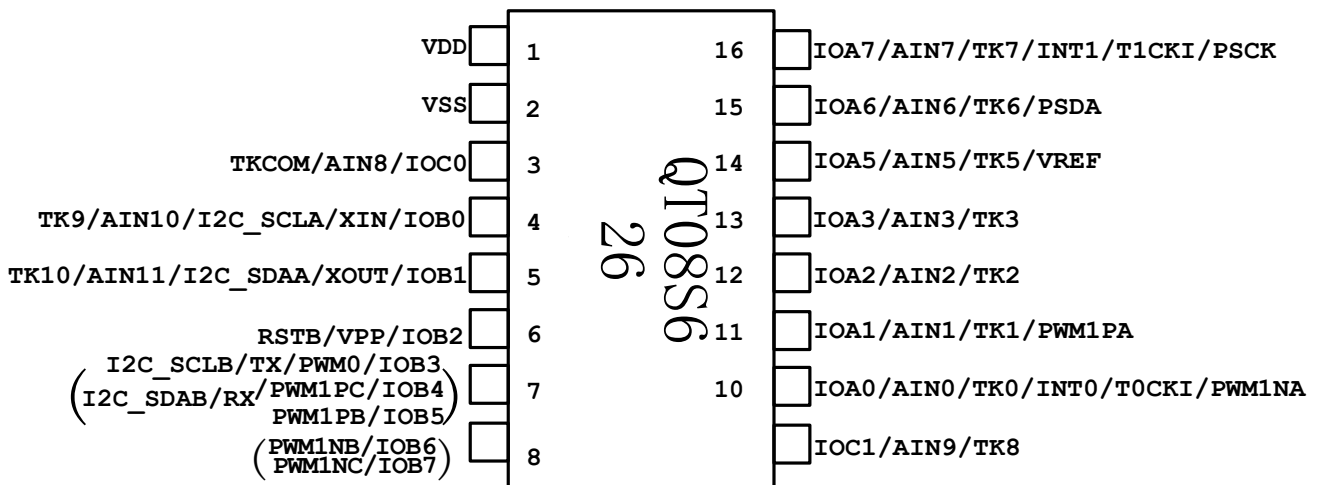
VDD 1
VSS 2
TKCOM/AIN8/IOC0 3
TK9/AIN10/I2C_SCLA/XIN/IOB0 4
TK10/AIN11/I2C_SDAA/XOUT/IOB1 5
RSTB/VPP/IOB2 6
I2C_SCLB/TX/PWM0/IOB3
(I2C_SDAB/RX/PWM1PC/IOB4
PWM1PB/IOB5) 7
(PWM1NB/IOB6
PWM1NC/IOB7) 8

QT08S6
26

16 IOA7/AIN7/TK7/INT1/T1CKI/PSCK
15 IOA6/AIN6/TK6/PSDA
14 IOA5/AIN5/TK5/VREF
13 IOA3/AIN3/TK3
12 IOA2/AIN2/TK2
11 IOA1/AIN1/TK1/PWM1PA
10 IOA0/AIN0/TK0/INT0/T0CKI/PWM1NA
IOC1/AIN9/TK8